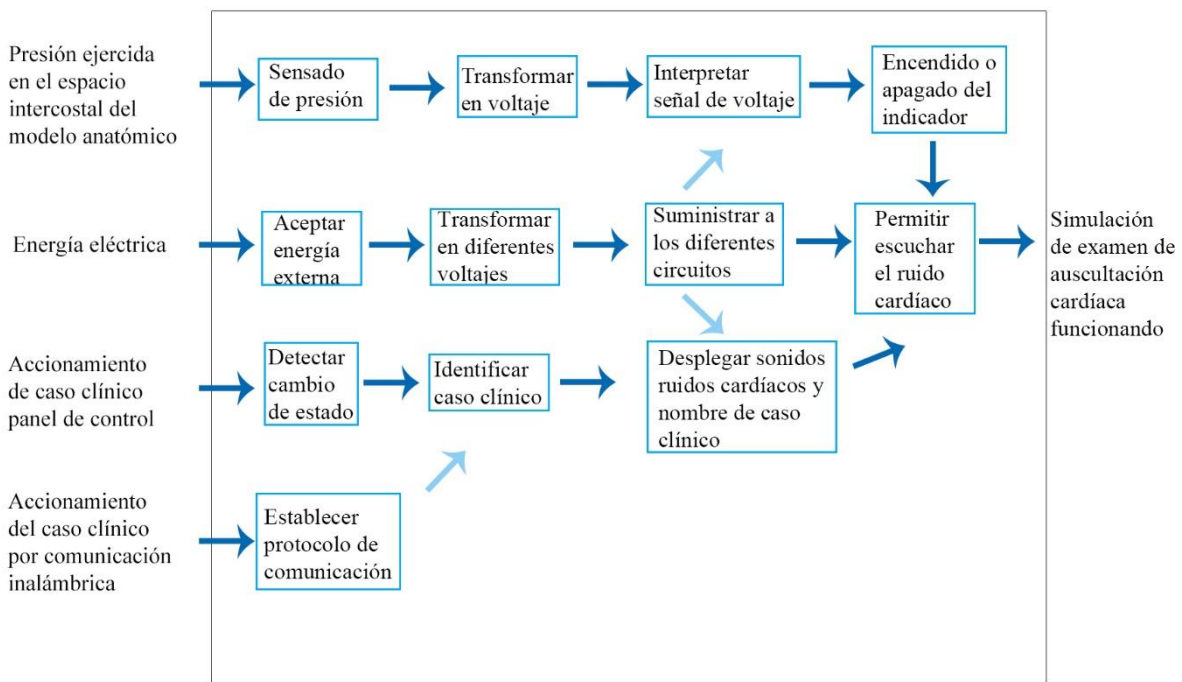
Presión ejercida en el espacio intercostal del modelo anatómico

Sensado de presión

Transformar en voltaje

Interpretar señal de voltaje

Encendido o apagado del indicador

Energía eléctrica

Aceptar energía externa

Transformar en diferentes voltajes

Suministrar a los diferentes circuitos

Permitir escuchar el ruido cardíaco

Simulación de examen de auscultación cardíaca funcionando

Accionamiento de caso clínico panel de control

Detectar cambio de estado

Identificar caso clínico

Desplegar sonidos ruidos cardíacos y nombre de caso clínico

Accionamiento del caso clínico por comunicación inalámbrica

Establecer protocolo de comunicación